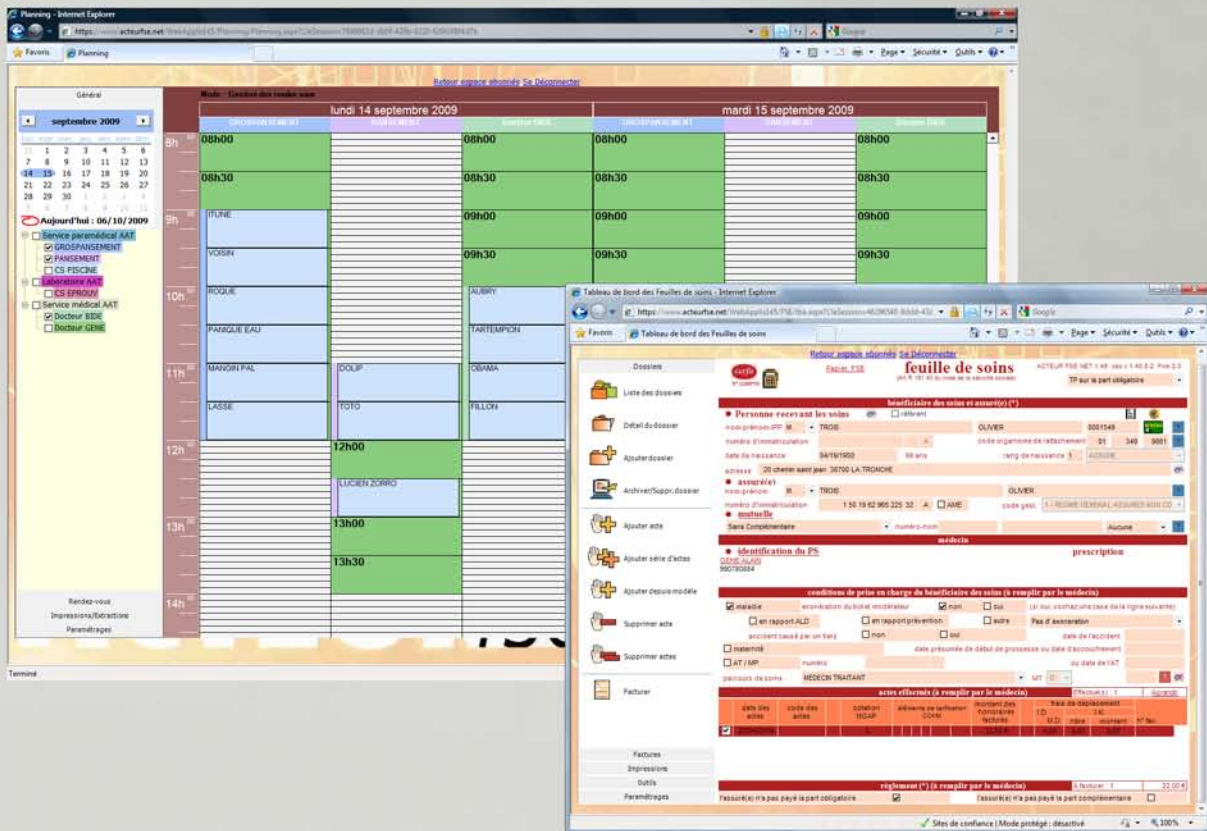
Planning - Internet Explorer

https://www.acteurfse.net/WebApplis145/Planning/Planning.aspx?CleSession=

Favoris | Planning

Page ▾ Sécurité ▾ Outils ▾

Retour espace abonnés Se Déconnecter

Général

septembre 2009

| | | | | | | |
|---|---|---|---|---|---|---|
| 31 | 1 | 2 | 3 | 4 | 5 | 6 |
| 7 | 8 | 9 | 10 | 11 | 12 | 13 |
| 14 | 15 | 16 | 17 | 18 | 19 | 20 |
| 21 | 22 | 23 | 24 | 25 | 26 | 27 |
| 28 | 29 | 30 | 1 | 2 | 3 | 4 |
| 5 | 6 | 7 | 8 | 9 | 10 | 11 |

Aujourd'hui : 06/10/2009

Service paramédical AAT
GROSPANSEMENT
PANSEMENT
CS PISCINE
Laboratoire AAT
CS EPROUV
Service médical AAT
Docteur BIDE
Docteur GENE

Rendez-vous
Impressions/Extractions
Paramétrages

Mode : Gestion des rendez-vous

lundi 14 septembre 2009 | mardi 15 septembre 2009

8h 08h00 08h00 08h00 08h00
08h30 08h30 08h30 08h30
9h ITUNE 09h00 09h00 09h00
VOISIN 09h30 09h30 09h30
10h ROQUE AUBRY
PANIQUE EAU TARTEMPION
11h MANGIN PAL DOLIP OBAMA
LASSE TOTO FILLON
12h 12h00
LUCIEN ZORRO
13h 13h00
13h30
14h

Terminé

Tableau de bord des Feuilles de soins - Internet Explorer

https://www.acteurfse.net/WebApplis145/FSE/tba.aspx?CleSession=

Favoris | Tableau de bord des Feuilles de soins

Page ▾ Sécurité ▾ Outils ▾

Retour espace abonnés Se Déconnecter

Dossiers
Liste des dossiers
Détail du dossier
Ajouter dossier
Archiver/Suppr. dossier
Ajouter acte
Ajouter série d'actes
Ajouter depuis modèle
Supprimer acte
Supprimer actes
Facturer

Factures
Impressions
Outils
Paramétrages

cerfa
Papier FSE
feuille de soins
ACTEUR FSE NET
TP sur la part obligatoire

bénéficiaire des soins et assuré(e) (*)
Personne recevant les soins   référent
nom-prénom-IPP M. TROIS OLIVIER 0001549
numéro d'immatriculation
code organisme de rattachement 01 349 9881
date de naissance 04/10/1950 59 ans rang de naissance 1 ASSURE
adresse 20 chemin saint jean 38700 LA TRONCHE
assuré(e)
nom-prénom M. TROIS OLIVIER
numéro d'immatriculation 1 50 10 62 965 225 32 A AME code gest. 1 - REGIME GENERAL ASSURES NON CO
mutuelle
Sans Complémentaire numéro-nom Aucune

médecin
identification du PS prescription
GENE ALAIN
990780684

conditions de prise en charge du bénéficiaire des soins (à remplir par le médecin)
maladie exonération du ticket modérateur non oui (si oui, cochez une case de la ligne suivante)
en rapport ALD en rapport prévention autre Pas d'exonération
accident causé par un tiers non oui date de l'accident
maternité date présumée de début de grossesse ou date d'accouchement
AT / MP numéro ou date de l'AT
parcours de soins MÉDECIN TRAITANT MT

actes effectués (à remplir par le médecin) Effectué(s) : 1 Agrandir
date des actes | code des actes | cotation NGAP | éléments de tarification CCAM | montant des honoraires facturés | frais de déplacement I.D. I.K. M.D. nbre montant | N° fac.
22,00 €

règlement (*) (à remplir par le médecin) à facturer : 1 22,00 €
l'assuré(e) n'a pas payé la part obligatoire | l'assuré(e) n'a pas payé la part complémentaire

Sites de confiance | Mode protégé : désactivé 100%